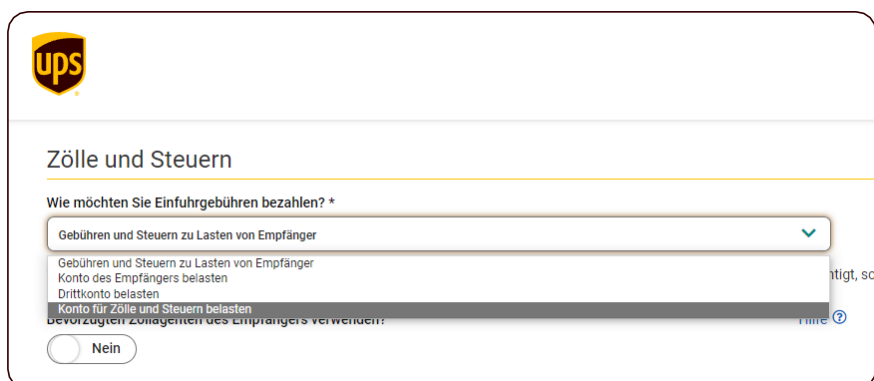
ups

Zölle und Steuern

Wie möchten Sie Einfuhrgebühren bezahlen? *

Gebühren und Steuern zu Lasten von Empfänger

Gebühren und Steuern zu Lasten von Empfänger
Konto des Empfängers belasten
Drittkonto belasten
Konto für Zölle und Steuern belasten

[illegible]ntigt, sc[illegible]

Bevorzugten Zollagenten des Empfängers verwenden?

Hilfe ?

Nein